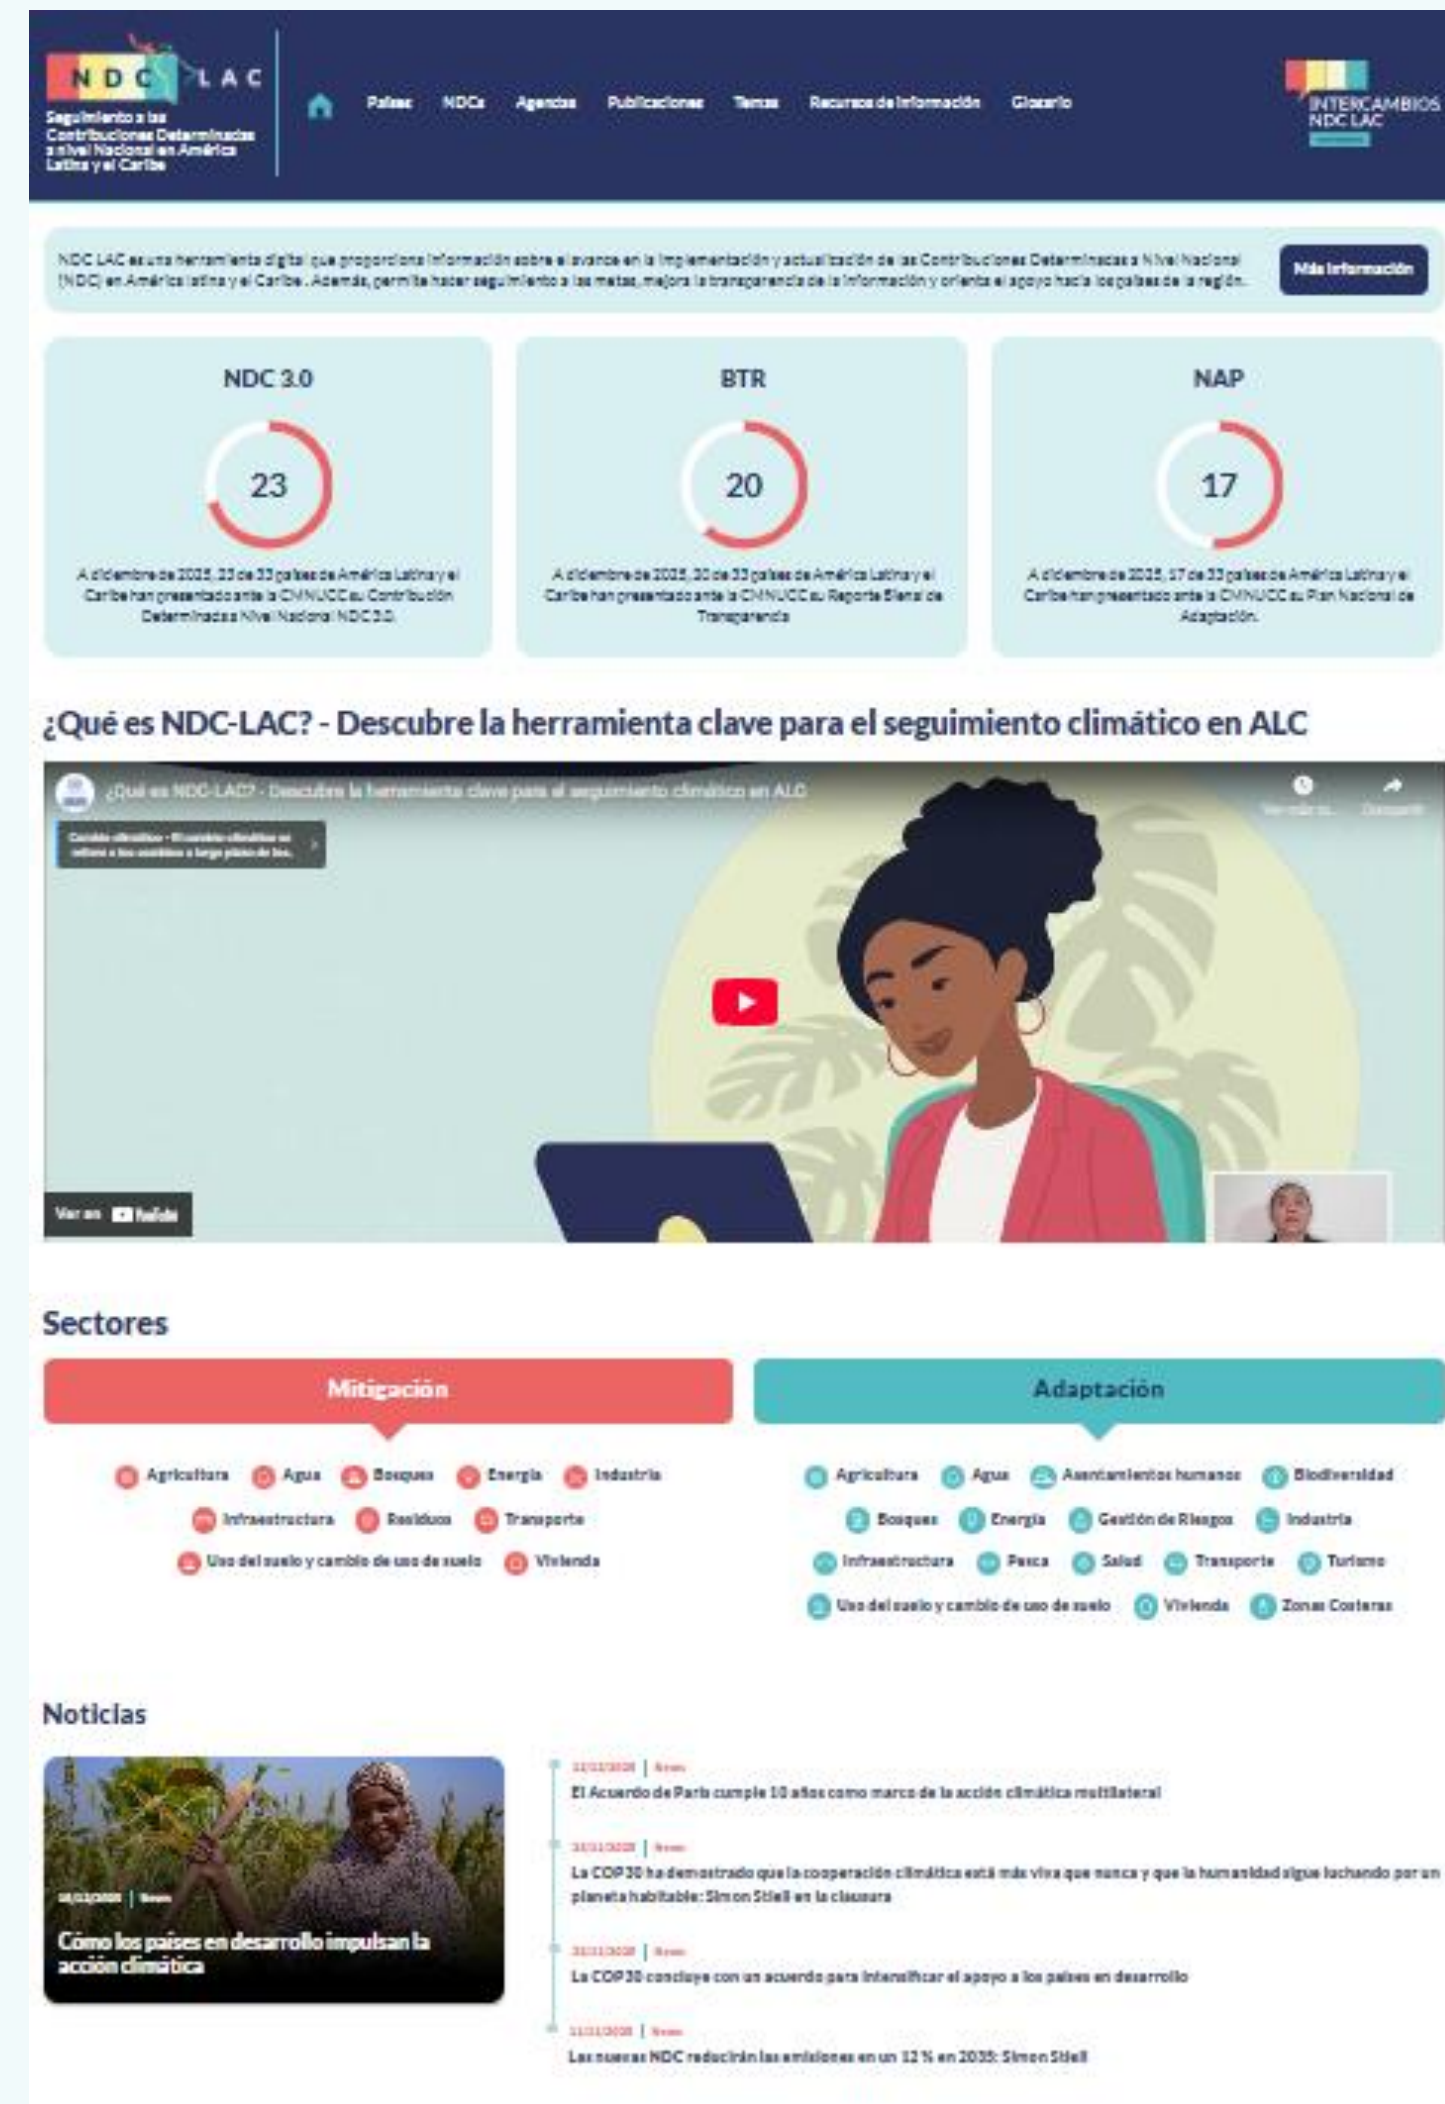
NDC LAC
Seguimiento a las Contribuciones Determinadas a nivel Nacional en América Latina y el Caribe

Países NDCs Agendas Publicaciones Temas Recursos de Información Glosario

INTERCAMBIOS NDC LAC

NDC LAC es una herramienta digital que proporciona información sobre el avance en la implementación y actualización de las Contribuciones Determinadas a Nivel Nacional (NDC) en América Latina y el Caribe. Además, permite hacer seguimiento a las metas, mejora la transparencia de la información y orienta el apoyo hacia los países de la región.

Más Información

NDC 3.0
23
A diciembre de 2025, 23 de 33 países de América Latina y el Caribe han presentado ante la CMNUCC su Contribución Determinada a Nivel Nacional NDC 3.0.

BTR
20
A diciembre de 2025, 20 de 33 países de América Latina y el Caribe han presentado ante la CMNUCC su Reporte Bienal de Transparencia

NAP
17
A diciembre de 2025, 17 de 33 países de América Latina y el Caribe han presentado ante la CMNUCC su Plan Nacional de Adaptación.

¿Qué es NDC-LAC? - Descubre la herramienta clave para el seguimiento climático en ALC

¿Qué es NDC-LAC? - Descubre la herramienta clave para el seguimiento climático en ALC

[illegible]

Ver en YouTube

Sectores

Mitigación
Agricultura Agua Bosques Energía Industria Infraestructura Residuos Transporte Uso del suelo y cambio de uso de suelo Vivienda

Adaptación
Agricultura Agua Asentamientos humanos Biodiversidad Bosques Energía Gestión de Riesgos Industria Infraestructura Pesca Salud Transporte Turismo Uso del suelo y cambio de uso de suelo Vivienda Zonas Costeras

Noticias

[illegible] | News
Cómo los países en desarrollo impulsan la acción climática

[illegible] | News
El Acuerdo de París cumple 10 años como marco de la acción climática multilateral

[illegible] | News
La COP30 ha demostrado que la cooperación climática está más viva que nunca y que la humanidad sigue luchando por un planeta habitable: Simon Stiell en la clausura

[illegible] | News
La COP30 concluye con un acuerdo para intensificar el apoyo a los países en desarrollo

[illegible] | News
Las nuevas NDC reducirán las emisiones en un 12 % en 2035: Simon Stiell